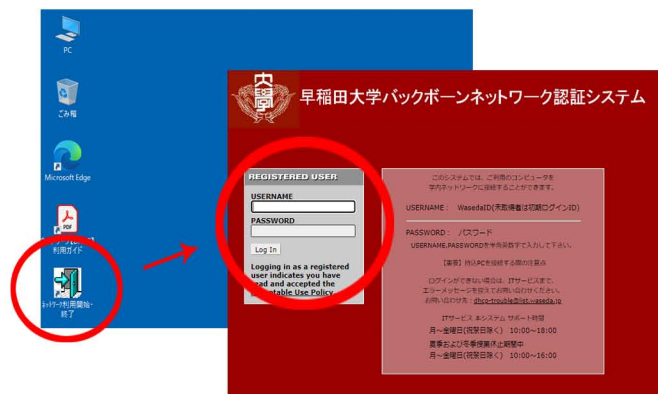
PC

ごみ箱

Microsoft Edge

PDF
利用ガイド

ネットワーク利用開始・終了

早稲田大学バックボーンネットワーク認証システム

REGISTERED USER
USERNAME
PASSWORD
Log In
Logging in as a registered user indicates you have read and accepted the Acceptable Use Policy.

このシステムでは、ご利用のコンピュータを学内ネットワークに接続することができます。

USERNAME： WasedaID(未取得者は初期ログインID)

PASSWORD： パスワード
USERNAME,PASSWORDを半角英数字で入力して下さい。

【重要】持込PCを接続する際の注意点

ログインができない場合は、ITサービスまで、エラーメッセージを控えてお問い合わせください。
お問い合わせ先：dhcp-trouble@list.waseda.jp

ITサービス ネシステム サポート時間
月～金曜日(祝祭日除く) 10:00～18:00

夏季および冬季授業休止期間中
月～金曜日(祝祭日除く) 10:00～16:00